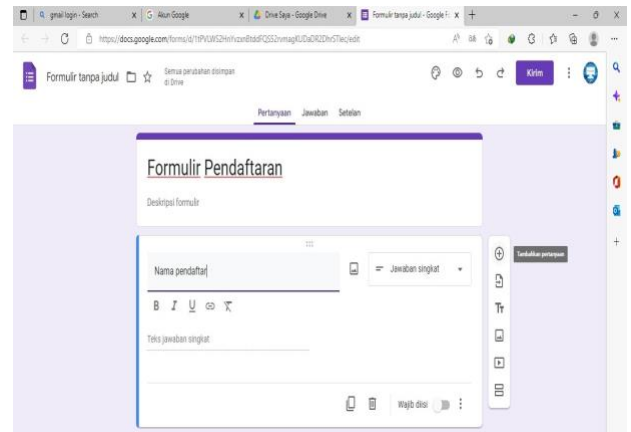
gmail login - Search
Akun Google
Drive Saya - Google Drive
Formulir tanpa judul - Google F

https://docs.google.com/forms/d/1tPVLWS2HnYvzonBtddFQSS2nvmagKUDaDR2DhrSTlec/edit

Formulir tanpa judul
Semua perubahan disimpan di Drive
Kirim

Pertanyaan Jawaban Setelan

Formulir Pendaftaran
Deskripsi formulir

Nama pendaftar
Jawaban singkat
B I U
Teks jawaban singkat

Wajib diisi

Tambahkan pertanyaan